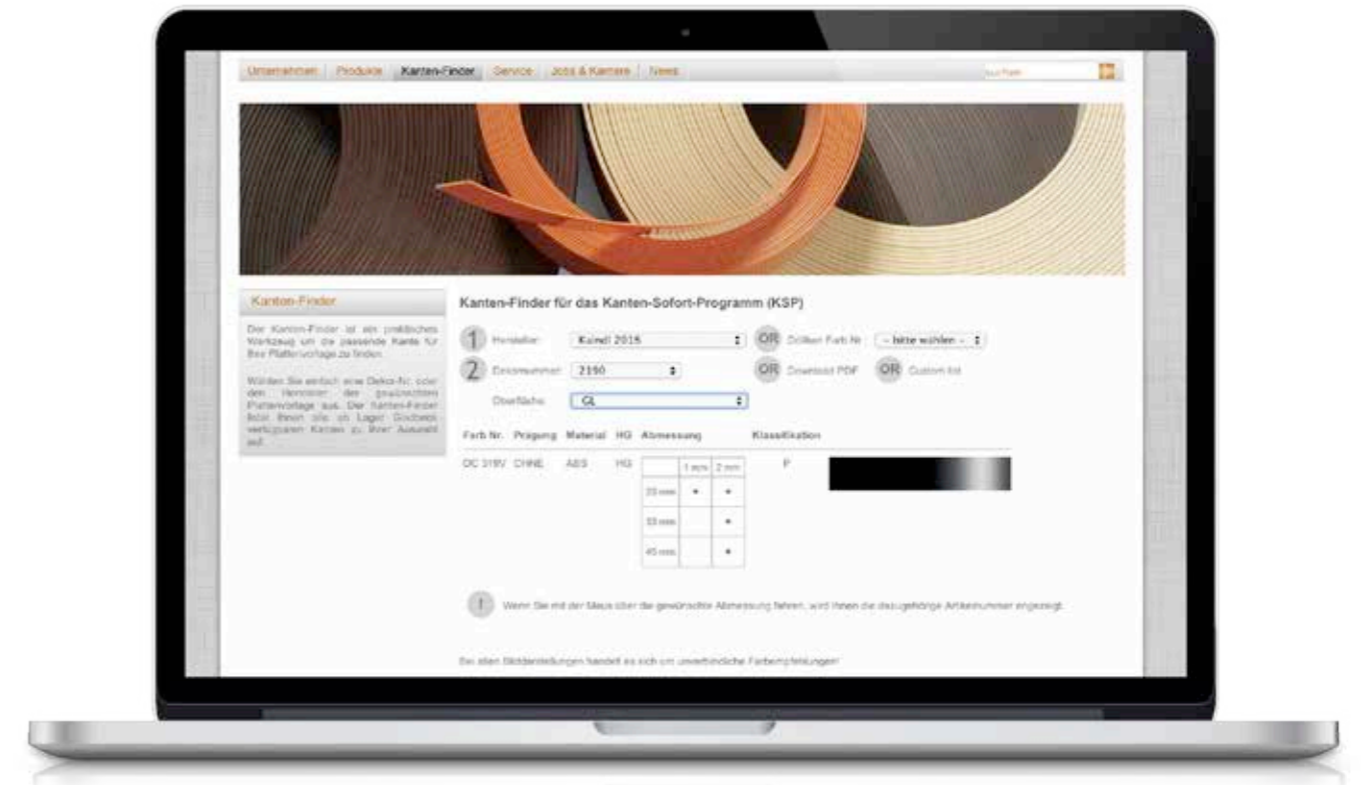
Unternehmen Produkte Kanten-Finder Service Jobs & Karriere News

Kanten-Finder

Der Kanten-Finder ist ein praktisches Werkzeug um die passende Kante für Ihre Plattenvorlage zu finden.

Wählen Sie einfach eine Dekor-Nr. oder den Hersteller der gewünschten Plattenvorlage aus. Der Kanten-Finder listet Ihnen alle ab Lager lieferbaren Kanten zu Ihrer Auswahl auf.

Kanten-Finder für das Kanten-Sofort-Programm (KSP)

1 Hersteller: Kaindl 2015
OR Döllken Farb Nr: - bitte wählen -
2 Dekornummer: 2190
OR Download PDF
OR Custom list
Oberfläche: GL

| Farb Nr. | Prägung | Material | HG | Abmessung | | | Klassifikation |
|---|---|---|---|---|---|---|---|
| OC 3190 | CHINE | ABS | HG | | 1 mm | 2 mm | P |
| | | | | 23 mm | • | • | |
| | | | | 33 mm | | • | |
| | | | | 45 mm | | • | |

! Wenn Sie mit der Maus über die gewünschte Abmessung fahren, wird Ihnen die dazugehörige Artikelnummer angezeigt.

Bei allen Bilddarstellungen handelt es sich um unverbindliche Farbempfehlungen!